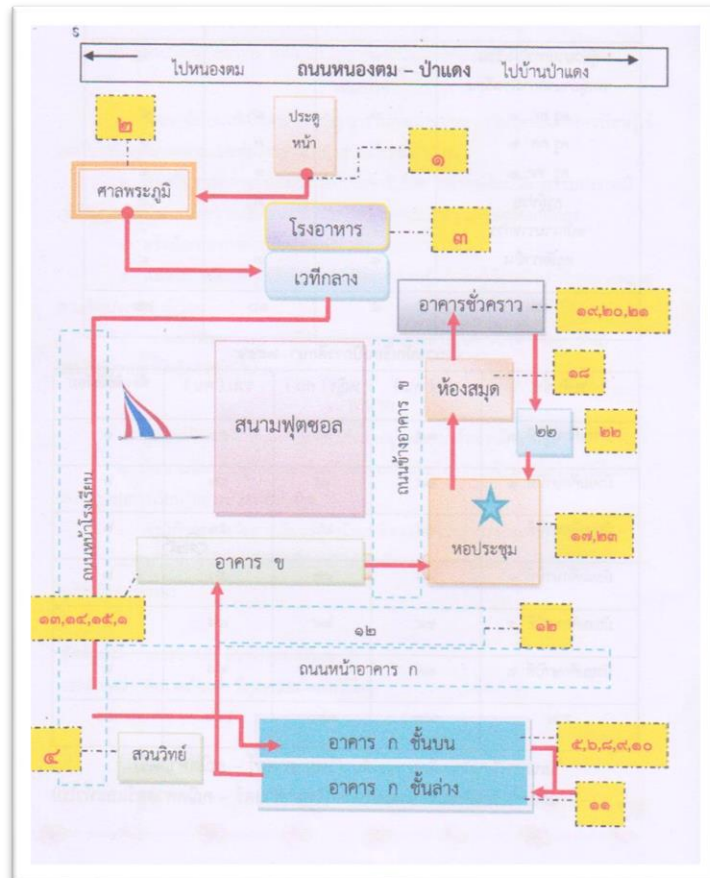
ไปหนองตม ถนนหนองตม – ป่าแดง ไปบ้านป่าแดง

๒

ประตูหน้า

๑

ศาลพระภูมิ

โรงอาหาร

๓

เวทีกลาง

อาคารชั่วคราว

๑๙,๒๐,๒๑

ห้องสมุด

๑๘

๒๒

๒๒

สนามฟุตซอล

ถนนข้างอาคาร ข

ถนนหน้าโรงเรียน

หอประชุม

๑๗,๒๓

อาคาร ข

๑๓,๑๔,๑๕,๑

๑๒

๑๒

ถนนหน้าอาคาร ก

๔

สวนวิทย์

อาคาร ก ชั้นบน

๕,๖,๘,๙,๑๐

อาคาร ก ชั้นล่าง

๑๑